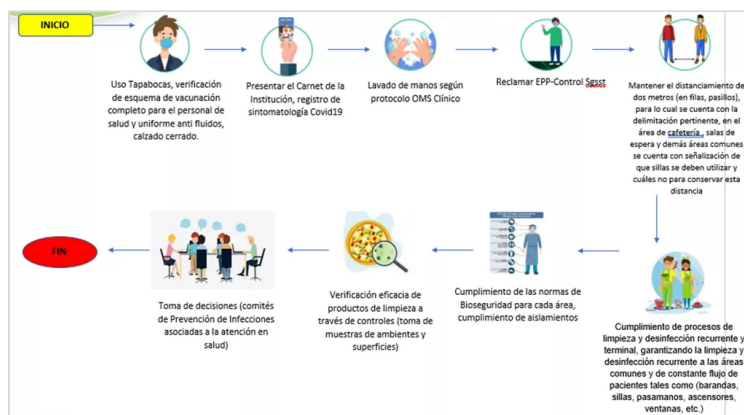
INICIO

Uso Tapabocas, verificación de esquema de vacunación completo para el personal de salud y uniforme anti fluidos, calzado cerrado.

Presentar el Carnet de la Institución, registro de sintomatología Covid19

Lavado de manos según protocolo OMS Clínico

Reclamar EPP-Control Sesst

Mantener el distanciamiento de dos metros (en filas, pasillos), para lo cual se cuenta con la delimitación pertinente, en el área de cafetería, salas de espera y demás áreas comunes se cuenta con señalización de que sillas se deben utilizar y cuáles no para conservar esta distancia

Cumplimiento de procesos de limpieza y desinfección recurrente y terminal, garantizando la limpieza y desinfección recurrente a las áreas comunes y de constante flujo de pacientes tales como (barandas, sillas, pasamanos, ascensores, ventanas, etc.)

Cumplimiento de las normas de Bioseguridad para cada área, cumplimiento de aislamientos

Verificación eficacia de productos de limpieza a través de controles (toma de muestras de ambientes y superficies)

Toma de decisiones (comités de Prevención de Infecciones asociadas a la atención en salud)

FIN